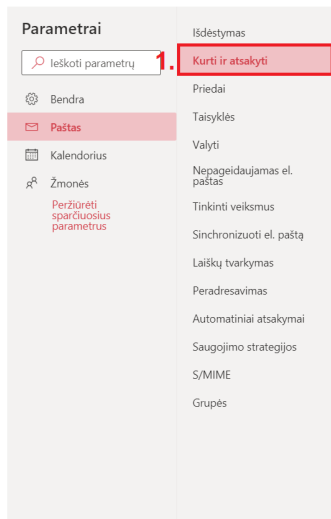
Parametrai

Ieškoti parametrų

Bendra

Paštas

Kalendorius

Žmonės

Peržiūrėti sparčiuosius parametrus

1.

Išdėstymas

Kurti ir atsakyti

Priedai

Taisyklės

Valyti

Nepageidaujamas el. paštas

Tinkinti veiksmus

Sinchronizuoti el. paštą

Laiškų tvarkymas

Peradresavimas

Automatiniai atsakymai

Saugojimo strategijos

S/MIME

Grupės